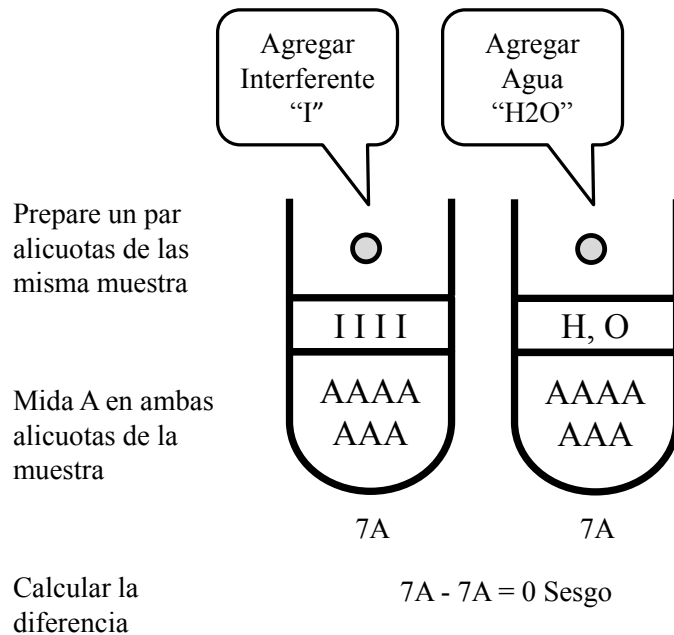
Agregar Interferente "I"

Agregar Agua "H2O"

Prepare un par alicuotas de las misma muestra

I I I I

H, O

Mida A en ambas alicuotas de la muestra

AAAA
AAA

AAAA
AAA

7A

7A

Calcular la diferencia

7A - 7A = 0 Sesgo